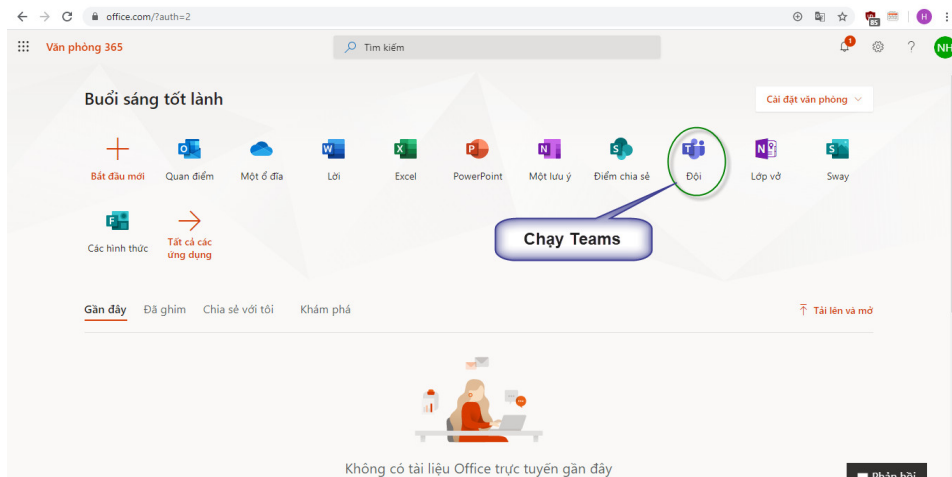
office.com/?auth=2

Văn phòng 365

Tìm kiếm

NH

Buổi sáng tốt lành

Cài đặt văn phòng

Bắt đầu mới
Quan điểm
Một ổ đĩa
Lời
Excel
PowerPoint
Một lưu ý
Điểm chia sẻ
Đội
Lớp vở
Sway

Các hình thức
Tất cả các ứng dụng

Chạy Teams

Gần đây
Đã ghim
Chia sẻ với tôi
Khám phá

Tải lên và mở

Không có tài liệu Office trực tuyến gần đây

Phản hồi